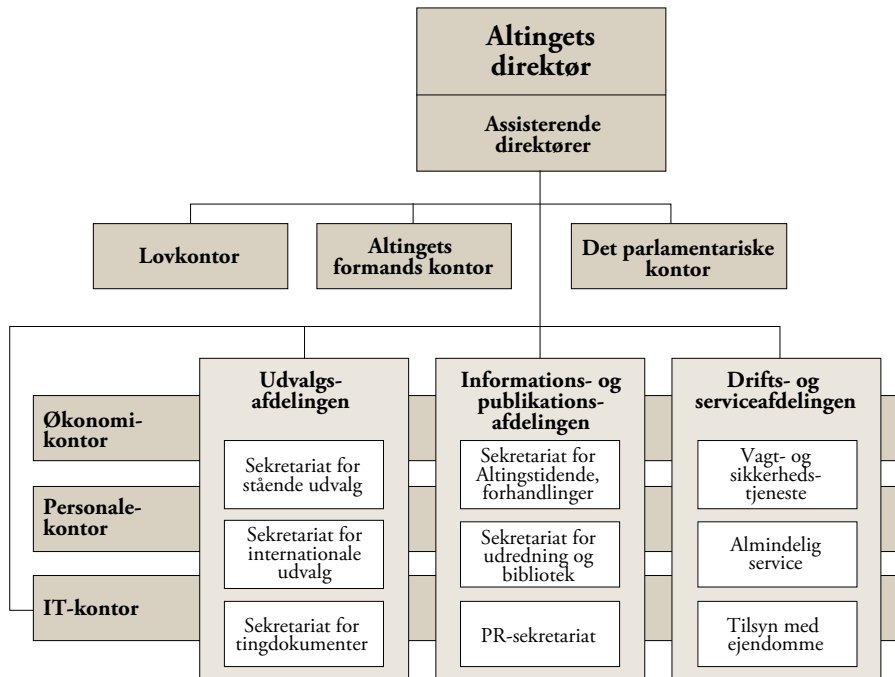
Altingets direktør

Assisterende direktører

Lovkontor

Altingets formands kontor

Det parlamentariske kontor

Økonomi-kontor

Personale-kontor

IT-kontor

Udvalgs-afdelingen

Sekretariat for stående udvalg

Sekretariat for internationale udvalg

Sekretariat for tingdokumenter

Informations- og publikations-afdelingen

Sekretariat for Altingstidende, forhandlinger

Sekretariat for udredning og bibliotek

PR-sekretariat

Drifts- og serviceafdelingen

Vagt- og sikkerheds-tjeneste

Almindelig service

Tilsyn med ejendomme